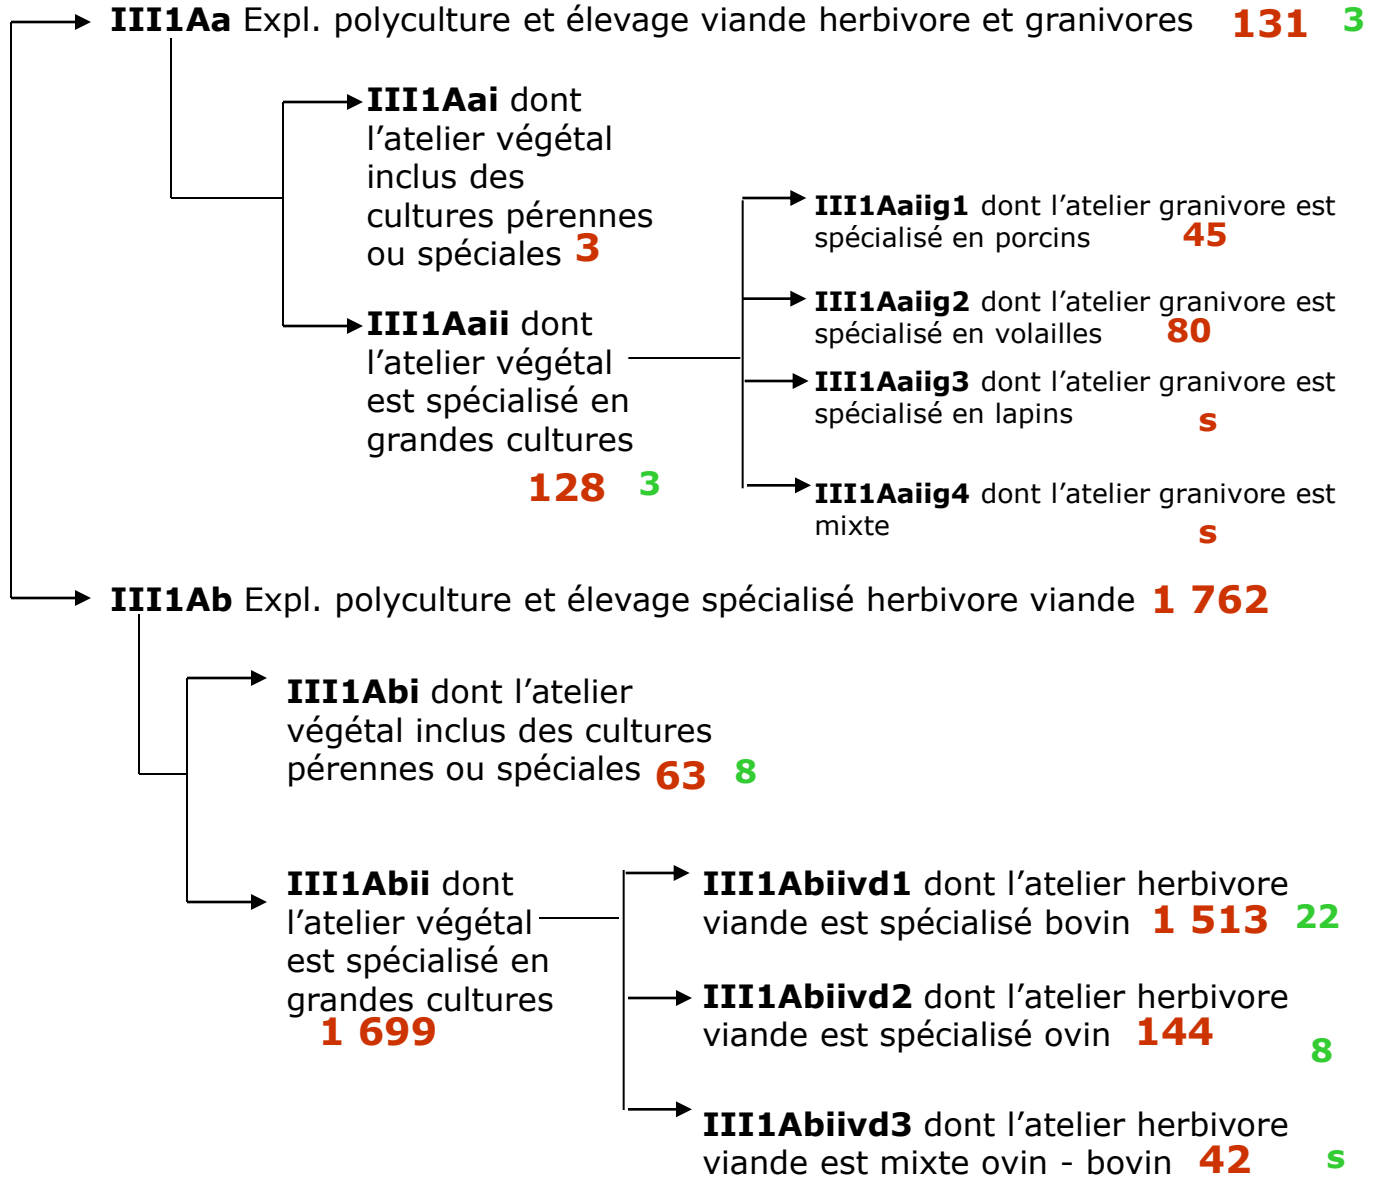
**III1Aa** Expl. polyculture et élevage viande herbivore et granivores 131 3

**III1Aai** dont l'atelier végétal inclus des cultures pérennes ou spéciales 3

**III1Aaii** dont l'atelier végétal est spécialisé en grandes cultures 128 3

**III1Aaiig1** dont l'atelier granivore est spécialisé en porcins 45

**III1Aaiig2** dont l'atelier granivore est spécialisé en volailles 80

**III1Aaiig3** dont l'atelier granivore est spécialisé en lapins s

**III1Aaiig4** dont l'atelier granivore est mixte s

**III1Ab** Expl. polyculture et élevage spécialisé herbivore viande 1 762

**III1Abi** dont l'atelier végétal inclus des cultures pérennes ou spéciales 63 8

**III1Abii** dont l'atelier végétal est spécialisé en grandes cultures 1 699

**III1Abiivd1** dont l'atelier herbivore viande est spécialisé bovin 1 513 22

**III1Abiivd2** dont l'atelier herbivore viande est spécialisé ovin 144 8

**III1Abiivd3** dont l'atelier herbivore viande est mixte ovin - bovin 42 s